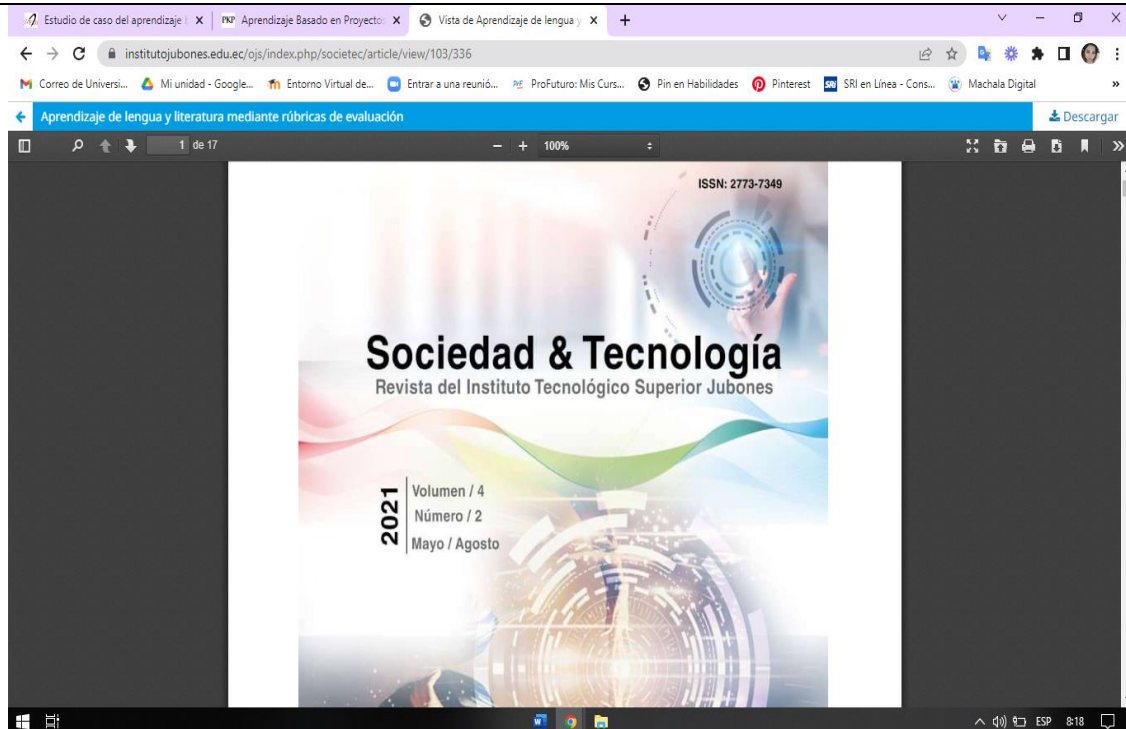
Estudio de caso del aprendizaje | ×
PKP Aprendizaje Basado en Proyecto ×
Vista de Aprendizaje de lengua y ×
+

institutojubones.edu.ec/ojs/index.php/societec/article/view/103/336

Correo de Universi... Mi unidad - Google... Entorno Virtual de... Entrar a una reunió... ProFuturo: Mis Curs... Pin en Habilidades Pinterest SRI en Línea - Cons... Machala Digital »

Aprendizaje de lengua y literatura mediante rúbricas de evaluación
Descargar

1 de 17
100%

ISSN: 2773-7349

Sociedad & Tecnología
Revista del Instituto Tecnológico Superior Jubones

2021
Volumen / 4
Número / 2
Mayo / Agosto

ESP 8:18